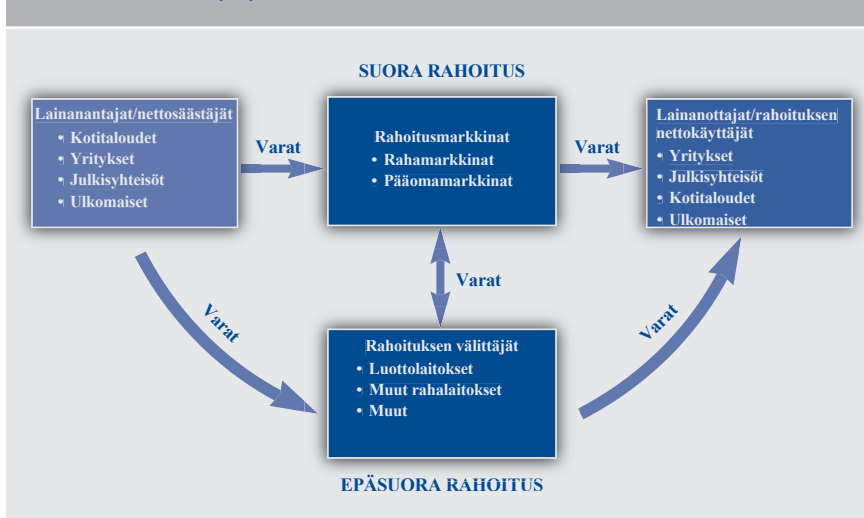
SUORA RAHOITUS

Lainanantajat/nettosäästäjät
• Kotitaloudet
• Yritykset
• Julkisyhteisöt
• Ulkomaiset

Varat

Rahoitusmarkkinat
• Rahamarkkinat
• Pääomamarkkinat

Varat

Lainanottajat/rahoituksen nettokäyttäjät
• Yritykset
• Julkisyhteisöt
• Kotitaloudet
• Ulkomaiset

Varat

Varat

Varat

Rahoituksen välittäjät
• Luottolaitokset
• Muut rahalaitokset
• Muut

EPÄSUORA RAHOITUS